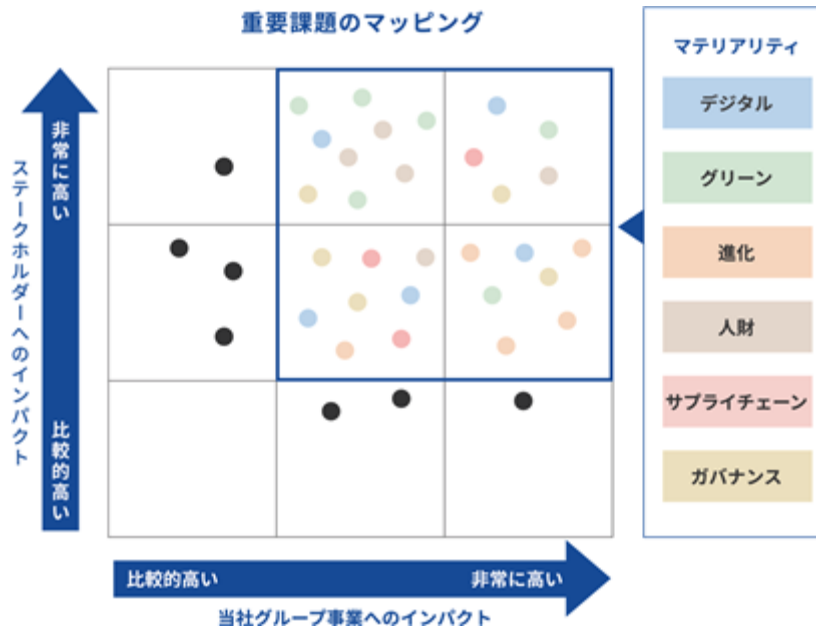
重要課題のマッピング

ステークホルダーへのインパクト

非常に高い

比較的高い

比較的高い

非常に高い

当社グループ事業へのインパクト

マテリアリティ

デジタル

グリーン

進化

人財

サプライチェーン

ガバナンス